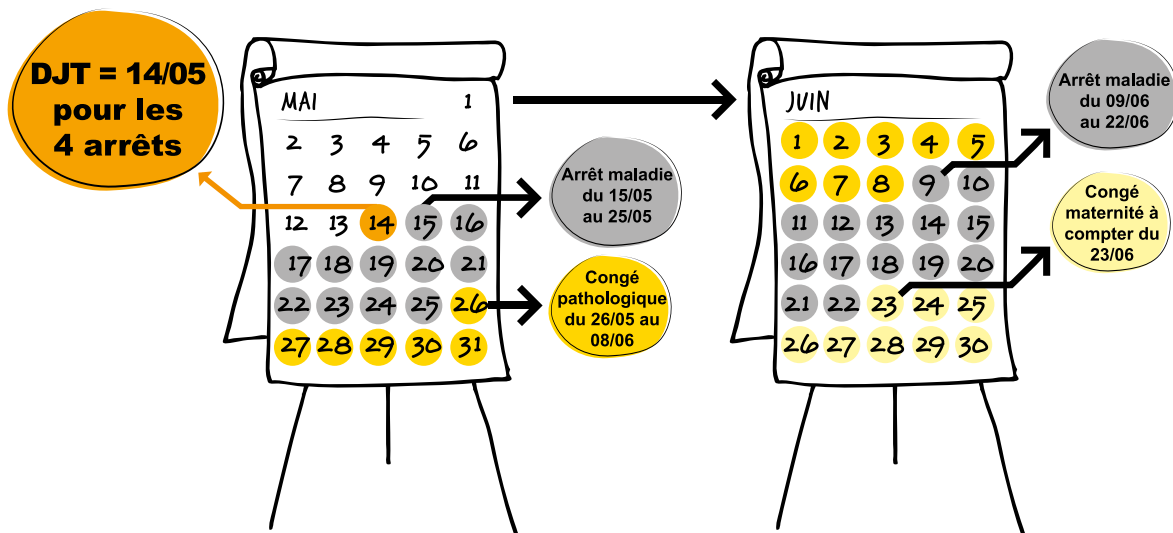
DJT = 14/05 pour les 4 arrêts

MAI 1
2 3 4 5 6
7 8 9 10 11
12 13 14 15 16
17 18 19 20 21
22 23 24 25 26
27 28 29 30 31

Arrêt maladie du 15/05 au 25/05

Congé pathologique du 26/05 au 08/06

JUIN
1 2 3 4 5
6 7 8 9 10
11 12 13 14 15
16 17 18 19 20
21 22 23 24 25
26 27 28 29 30

Arrêt maladie du 09/06 au 22/06

Congé maternité à compter du 23/06